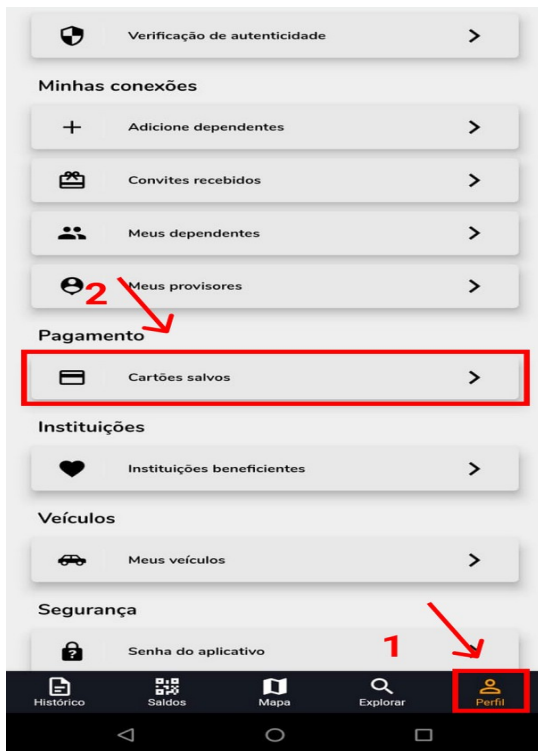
Verificação de autenticidade

Minhas conexões

Adicione dependentes

Convites recebidos

Meus dependentes

Meus provisores

2

Pagamento

Cartões salvos

Instituições

Instituições beneficientes

Veículos

Meus veículos

Segurança

Senha do aplicativo

1

Histórico
Saldos
Mapa
Explorar
Perfil